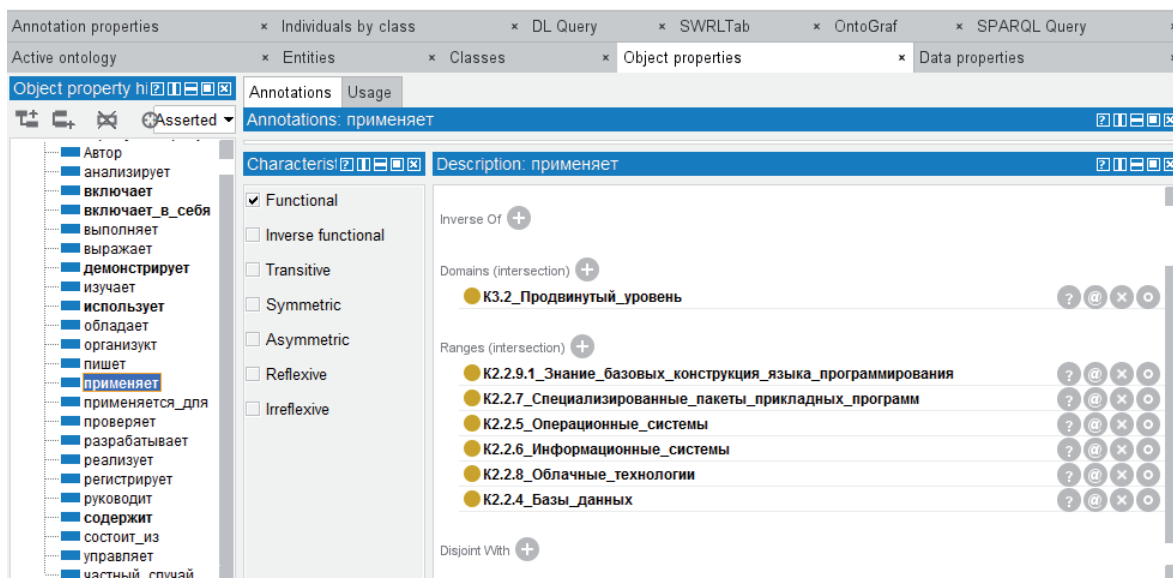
Annotation properties × Individuals by class × DL Query × SWRLTab × OntoGraf × SPARQL Query
Active ontology × Entities × Classes × Object properties × Data properties

Object property hi

Asserted

Автор
анализирует
включает
включает_в_себя
выполняет
выражает
демонстрирует
изучает
использует
обладает
организукт
пишет
применяет
применяется_для
проверяет
разрабатывает
реализует
регистрирует
руководит
содержит
состоит_из
управляет
частный_случай

Annotations Usage

Annotations: применяет

Characteristi

Functional
Inverse functional
Transitive
Symmetric
Asymmetric
Reflexive
Irreflexive

Description: применяет

Inverse Of

Domains (intersection)
К3.2_Продвинутый_уровень

Ranges (intersection)
К2.2.9.1_Знание_базовых_конструкция_языка_программирования
К2.2.7_Специализированные_пакеты_прикладных_программ
К2.2.5_Операционные_системы
К2.2.6_Информационные_системы
К2.2.8_Облачные_технологии
К2.2.4_Базы_данных

Disjoint With